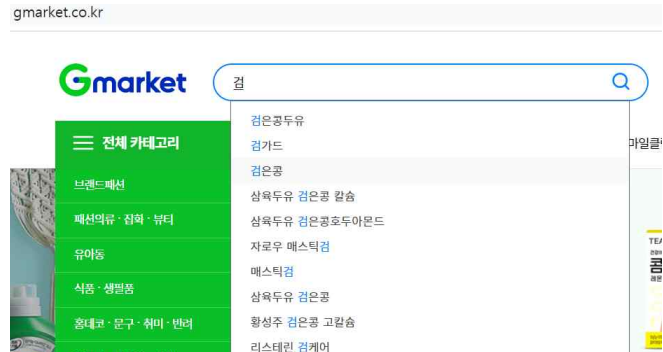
gmarket.co.kr

Gmarket

검

전체 카테고리

브랜드패션

패션의류 · 잡화 · 뷰티

유아동

식품 · 생필품

홈데코 · 문구 · 취미 · 반려

검은콩두유
검가드
검은콩
삼육두유 검은콩 칼슘
삼육두유 검은콩호두아몬드
자로우 매스틱검
매스틱검
삼육두유 검은콩
황성주 검은콩 고칼슘
리스테린 검케어

마일클

TEA
콤